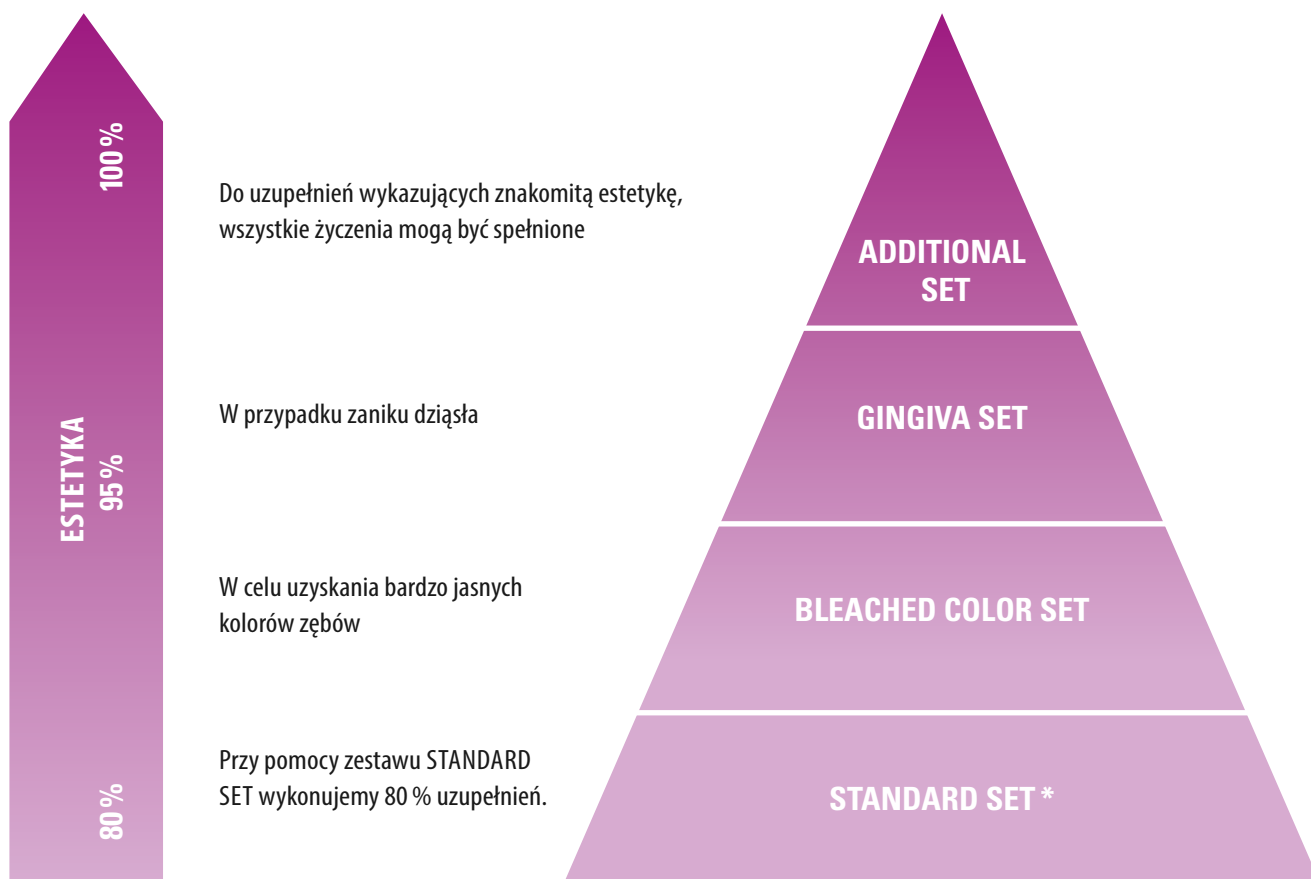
100 %

ESTETYKA
95 %

80 %

Do uzupełnień wykazujących znakomitą estetykę, wszystkie życzenia mogą być spełnione

ADDITIONAL SET

W przypadku zaniku dziąsła

GINGIVA SET

W celu uzyskania bardzo jasnych kolorów zębów

BLEACHED COLOR SET

Przy pomocy zestawu STANDARD SET wykonujemy 80 % uzupełnień.

STANDARD SET *